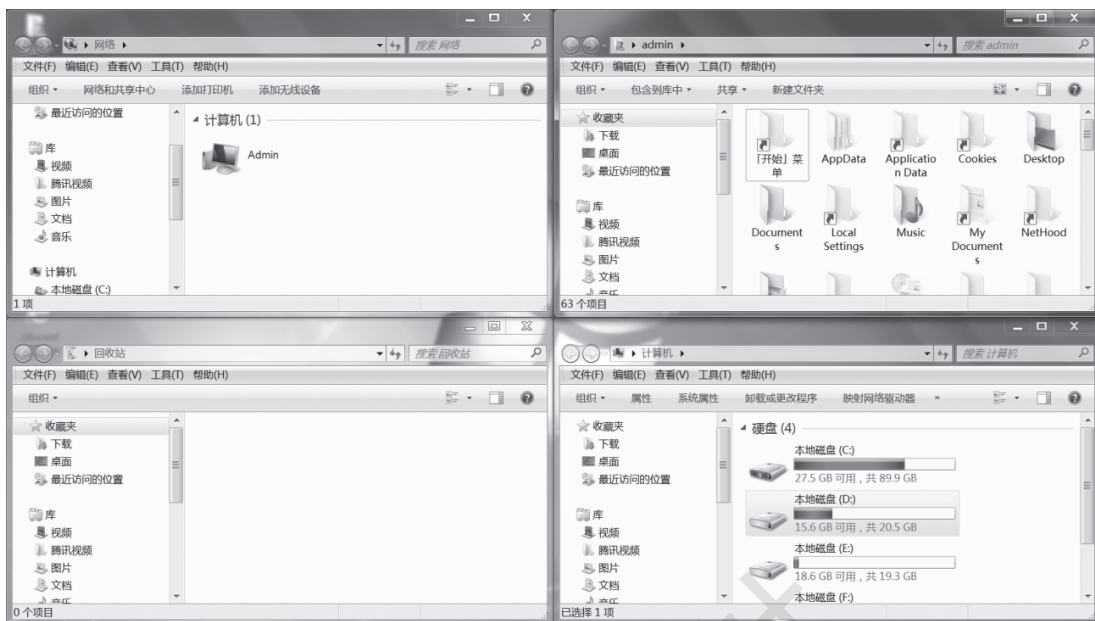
网络 ▸
搜索 网络
文件(F) 编辑(E) 查看(V) 工具(T) 帮助(H)
组织 ▾ 网络和共享中心 添加打印机 添加无线设备
最近访问的位置
库
视频
腾讯视频
图片
文档
音乐
计算机
本地磁盘 (C:)
计算机 (1)
Admin
1 项

admin ▸
搜索 admin
文件(F) 编辑(E) 查看(V) 工具(T) 帮助(H)
组织 ▾ 包含到库中 ▾ 共享 ▾ 新建文件夹
收藏夹
下载
桌面
最近访问的位置
库
视频
腾讯视频
图片
文档
「开始」菜单
AppData
Application Data
Cookies
Desktop
Documents
Local Settings
Music
My Documents
NetHood
63 个项目

回收站 ▸
搜索 回收站
文件(F) 编辑(E) 查看(V) 工具(T) 帮助(H)
组织 ▾
收藏夹
下载
桌面
最近访问的位置
库
视频
腾讯视频
图片
文档
0 个项目

计算机 ▸
搜索 计算机
文件(F) 编辑(E) 查看(V) 工具(T) 帮助(H)
组织 ▾ 属性 系统属性 卸载或更改程序 映射网络驱动器 »
收藏夹
下载
桌面
最近访问的位置
库
视频
腾讯视频
图片
文档
硬盘 (4)
本地磁盘 (C:)
27.5 GB 可用，共 89.9 GB
本地磁盘 (D:)
15.6 GB 可用，共 20.5 GB
本地磁盘 (E:)
18.6 GB 可用，共 19.3 GB
本地磁盘 (F:)
已选择 1 项